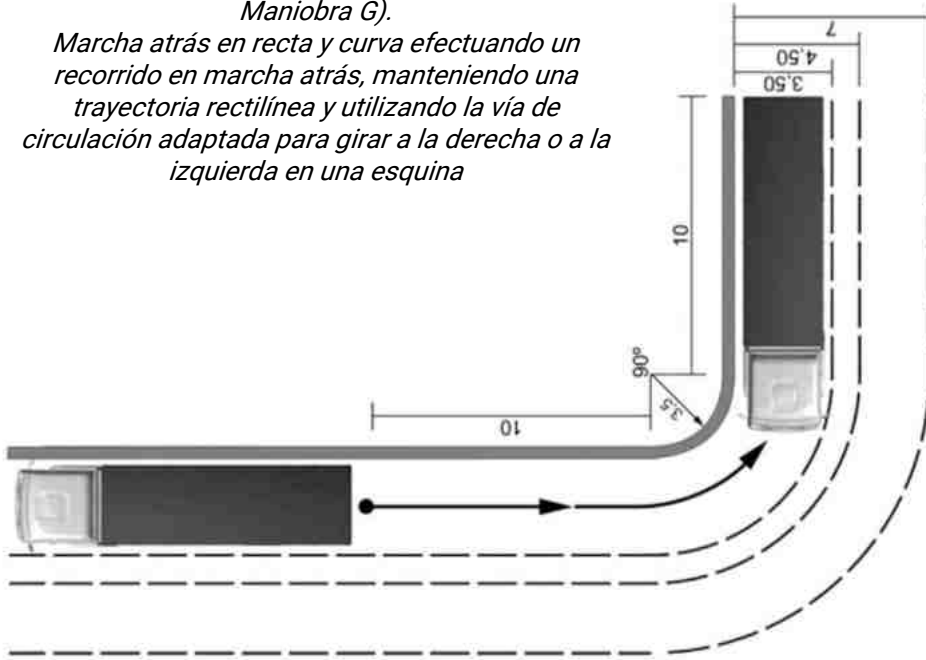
Maniobra G).
Marcha atrás en recta y curva efectuando un recorrido en marcha atrás, manteniendo una trayectoria rectilínea y utilizando la vía de circulación adaptada para girar a la derecha o a la izquierda en una esquina

7
4,50
3,50
10
90°
3,5
10